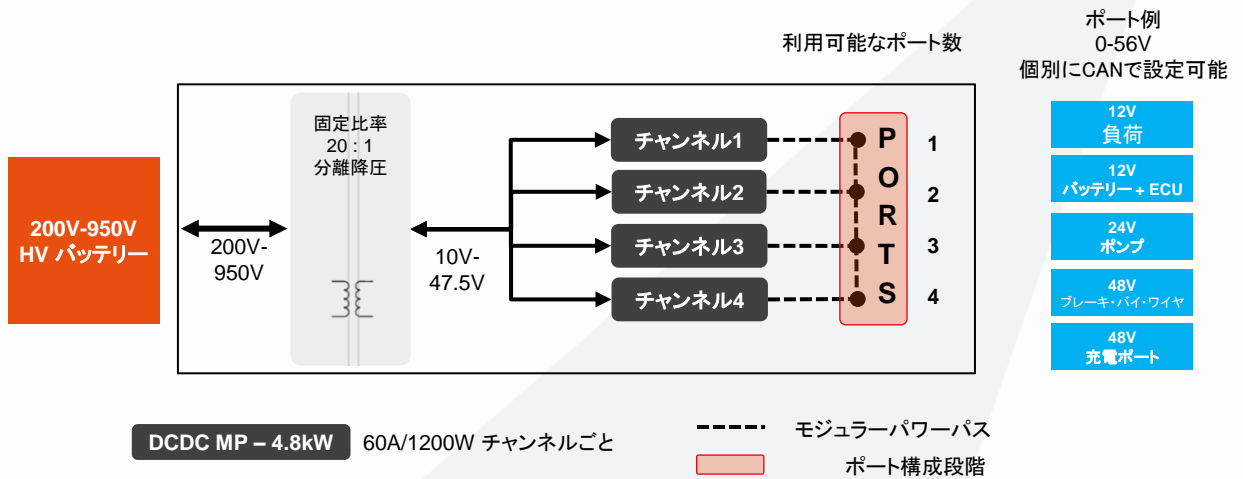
ポート例
0-56V
個別にCANで設定可能

利用可能なポート数

200V-950V
HV バッテリー

200V-
950V

固定比率
20：1
分離降圧

10V-
47.5V

チャンネル1
チャンネル2
チャンネル3
チャンネル4

P
O
R
T
S

1
2
3
4

12V
負荷

12V
バッテリー＋ECU

24V
ポンプ

48V
ブレーキ・バイ・ワイヤ

48V
充電ポート

DCDC MP – 4.8kW
60A/1200W チャンネルごと

モジュラーパワーパス
ポート構成段階